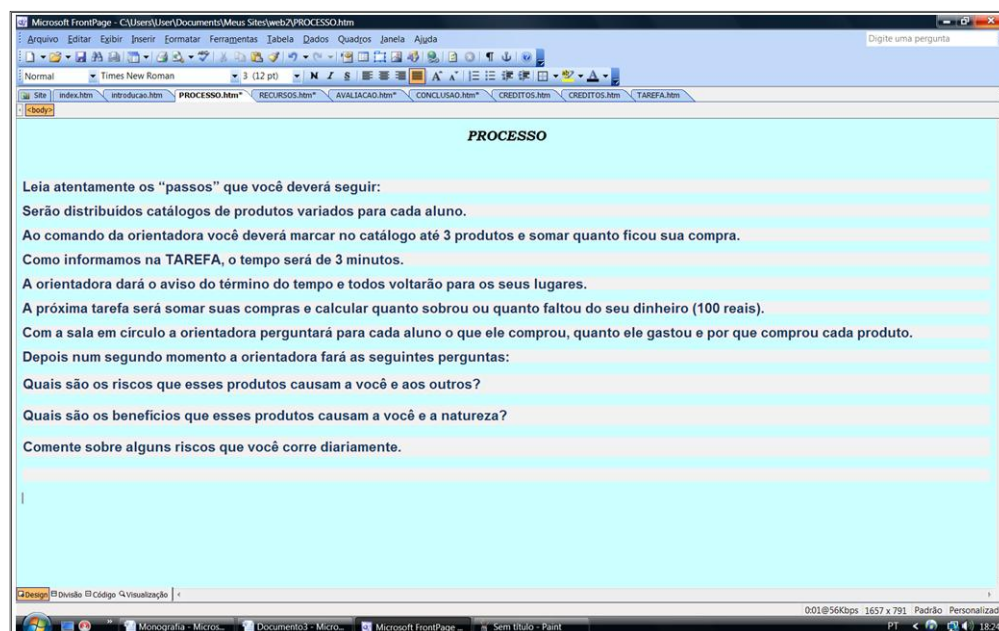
Microsoft FrontPage - C:\Users\User\Documents\Meus Sites\web2\PROCESSO.htm

Arquivo Editar Exibir Inserir Formatar Ferramentas Tabela Dados Quadros Janela Ajuda

Digite uma pergunta

Normal Times New Roman 3 (12 pt)

Site index.htm introducao.htm PROCESSO.htm* RECURSOS.htm* AVALIACAO.htm* CONCLUSAO.htm* CREDITOS.htm CREDITOS.htm TAREFA.htm

<body>

PROCESSO

Leia atentamente os "passos" que você deverá seguir:

Serão distribuídos catálogos de produtos variados para cada aluno.

Ao comando da orientadora você deverá marcar no catálogo até 3 produtos e somar quanto ficou sua compra.

Como informamos na TAREFA, o tempo será de 3 minutos.

A orientadora dará o aviso do término do tempo e todos voltarão para os seus lugares.

A próxima tarefa será somar suas compras e calcular quanto sobrou ou quanto faltou do seu dinheiro (100 reais).

Com a sala em círculo a orientadora perguntará para cada aluno o que ele comprou, quanto ele gastou e por que comprou cada produto.

Depois num segundo momento a orientadora fará as seguintes perguntas:

Quais são os riscos que esses produtos causam a você e aos outros?

Quais são os benefícios que esses produtos causam a você e a natureza?

Comente sobre alguns riscos que você corre diariamente.

Design Divisão Código Visualização

0:01@56Kbps 1657 x 791 Padrão Personalizad

Monografia - Micros... Documento3 - Micro... Microsoft FrontPage ... Sem título - Paint

PT 18:2